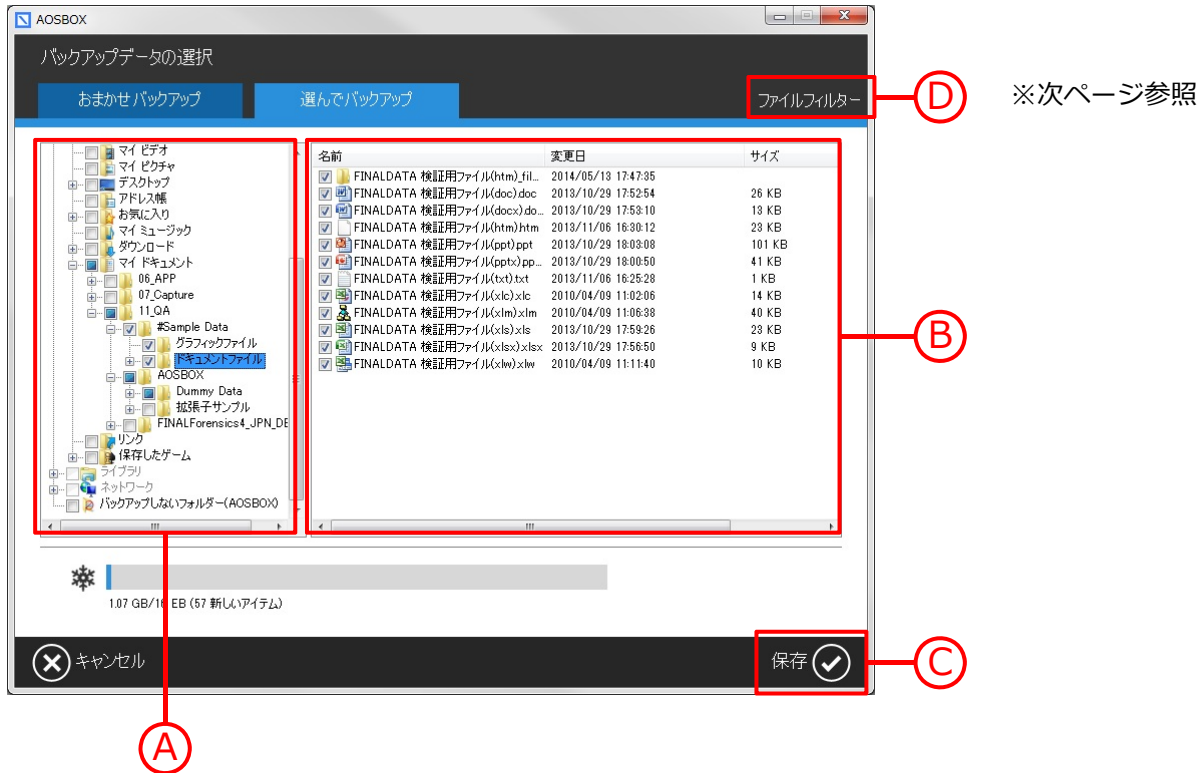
AOSBOX

バックアップデータの選択

おまかせ バックアップ

選んでバックアップ

ファイルフィルター

D

※次ページ参照

マイ ビデオ
マイ ピクチャ
デスクトップ
アドレス帳
お気に入り
マイ ミュージック
ダウンロード
マイ ドキュメント
06_APP
07_Capture
11_QA
#Sample Data
グラフィックファイル
ドキュメントファイル
AOSBOX
Dummy Data
拡張子サンプル
FINALForensics4_JPN_DE
リンク
保存したゲーム
ライブラリ
ネットワーク
バックアップしないフォルダー(AOSBOX)

| 名前 | 変更日 | サイズ |
|---|---|---|
| FINALDATA 検証用ファイル(htm)_fil... | 2014/05/13 17:47:35 | |
| FINALDATA 検証用ファイル(doc).doc | 2013/10/29 17:52:54 | 26 KB |
| FINALDATA 検証用ファイル(docx).do... | 2013/10/29 17:53:10 | 13 KB |
| FINALDATA 検証用ファイル(htm).htm | 2013/11/06 16:30:12 | 23 KB |
| FINALDATA 検証用ファイル(ppt).ppt | 2013/10/29 18:03:08 | 101 KB |
| FINALDATA 検証用ファイル(pptx).pp... | 2013/10/29 18:00:50 | 41 KB |
| FINALDATA 検証用ファイル(txt).txt | 2013/11/06 16:25:28 | 1 KB |
| FINALDATA 検証用ファイル(xlc).xlc | 2010/04/09 11:02:06 | 14 KB |
| FINALDATA 検証用ファイル(xlm).xlm | 2010/04/09 11:06:38 | 40 KB |
| FINALDATA 検証用ファイル(xls).xls | 2013/10/29 17:59:26 | 23 KB |
| FINALDATA 検証用ファイル(xlsx).xlsx | 2013/10/29 17:56:50 | 9 KB |
| FINALDATA 検証用ファイル(xlw).xlw | 2010/04/09 11:11:40 | 10 KB |

B

1.07 GB/16 EB (57 新しいアイテム)

キャンセル

保存

C

A